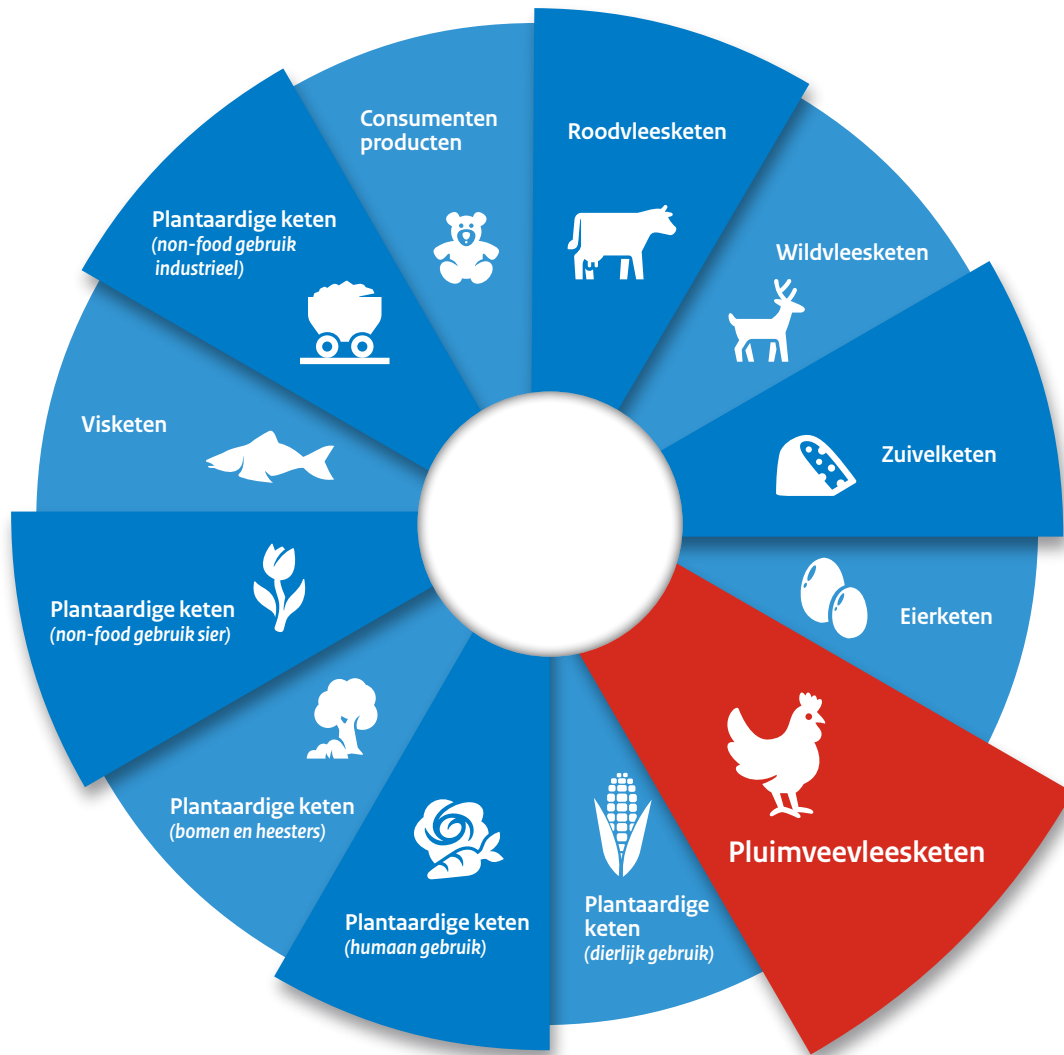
Consumenten producten

Roodvleesketen

Wildvleesketen

Zuivelketen

Eierketen

Pluimveevleesketen

Plantaardige keten (dierlijk gebruik)

Plantaardige keten (humaan gebruik)

Plantaardige keten (bomen en heesters)

Plantaardige keten (non-food gebruik sier)

Visketen

Plantaardige keten (non-food gebruik industrieel)